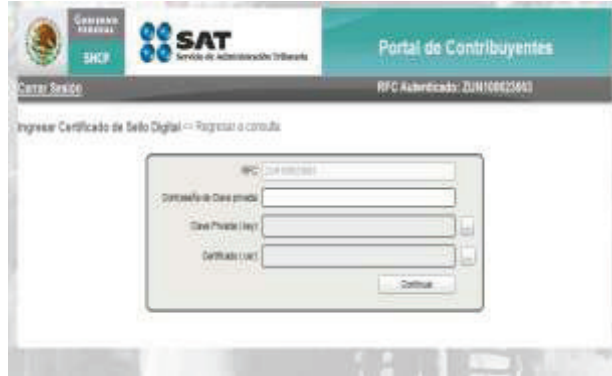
GOBIERNO FEDERAL
SHCP

SAT
Servicio de Administración Tributaria

Portal de Contribuyentes

Cerrar Sesión

RFC Autenticado: ZUN108623603

Ingresar Certificado de Sello Digital >> Regresar a consulta

RFC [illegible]

Contraseña de Clave privada

Clave Privada (.key)

Certificado (.cer)

Continuar